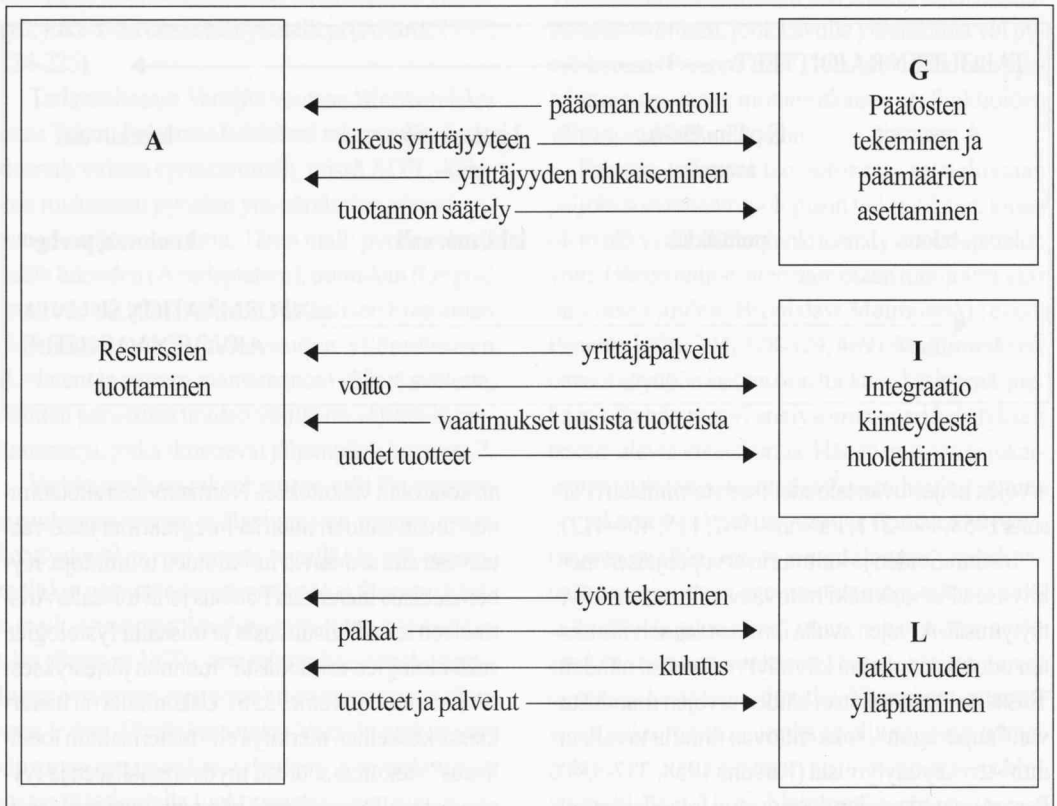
A

Resurssien tuottaminen

pääoman kontrolli

oikeus yrittäjyyteen

yrittäjyyden rohkaiseminen

tuotannon säätely

G

Päätösten tekeminen ja päämäärien asettaminen

yrittäjäpalvelut

voitto

vaatimukset uusista tuotteista

uudet tuotteet

I

Integraatio kiinteydestä huolehtiminen

työn tekeminen

palkat

kulutus

tuotteet ja palvelut

L

Jatkuvuuden ylläpitäminen